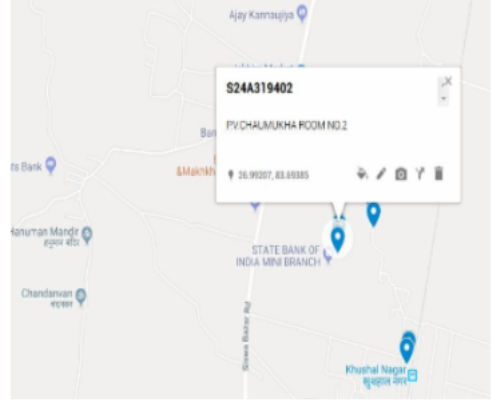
Ajay Kamaujiya

S24A319402

PV CHAUMUKHA ROOM NO.2

26.99207, 83.69385

Ban

&Makhk

ts Bank

Hanuman Mandir
हनुमान मंदिर

Chandanvan
चंदनवन

STATE BANK OF INDIA MINI BRANCH

Siswa Babar Rd

Khushal Nagar
खुशहाल नगर